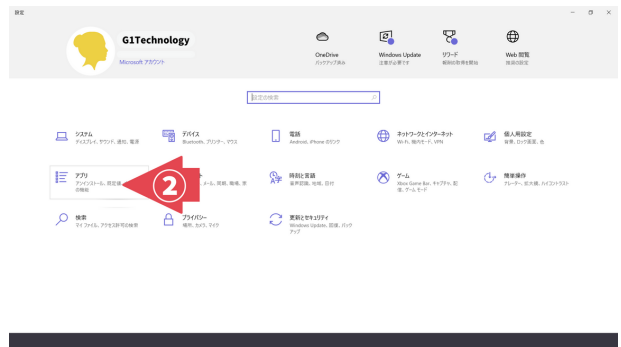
設定

G1Technology
Microsoft アカウント

OneDrive
バックアップ済み

Windows Update
注意が必要です

リワード
報酬の獲得を開始

Web 閲覧
推奨の設定

設定の検索

システム
ディスプレイ、サウンド、通知、電源

デバイス
Bluetooth、プリンター、マウス

電話
Android、iPhone のリンク

ネットワークとインターネット
Wi-Fi、機内モード、VPN

個人用設定
背景、ロック画面、色

アプリ
アンインストール、既定値、オプションの機能

2

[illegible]
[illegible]ール、同期、職場、他

時刻と言語
音声認識、地域、日付

ゲーム
Xbox Game Bar、キャプチャ、配信、ゲーム モード

簡単操作
ナレーター、拡大鏡、ハイコントラスト

検索
マイ ファイル、アクセス許可の検索

プライバシー
場所、カメラ、マイク

更新とセキュリティ
Windows Update、回復、バックアップ